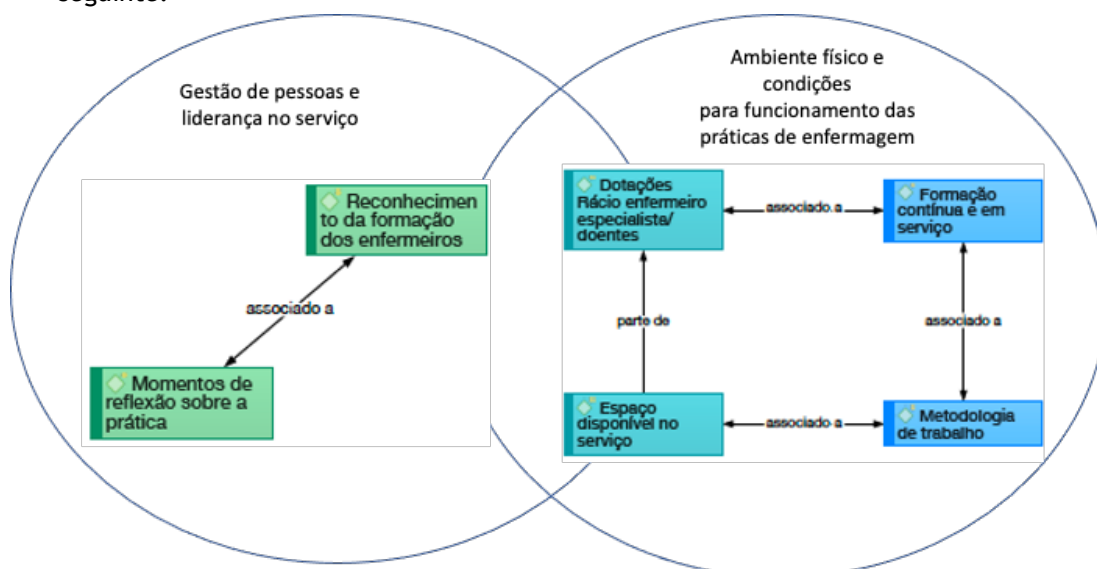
seguinte:

Gestão de pessoas e liderança no serviço

Reconhecimento da formação dos enfermeiros

associado a

Momentos de reflexão sobre a prática

Ambiente físico e condições para funcionamento das práticas de enfermagem

Dotações Rácio enfermeiro especialista/ doentes

associado a

Formação contínua e em serviço

parte de

associado a

Espaço disponível no serviço

associado a

Metodologia de trabalho